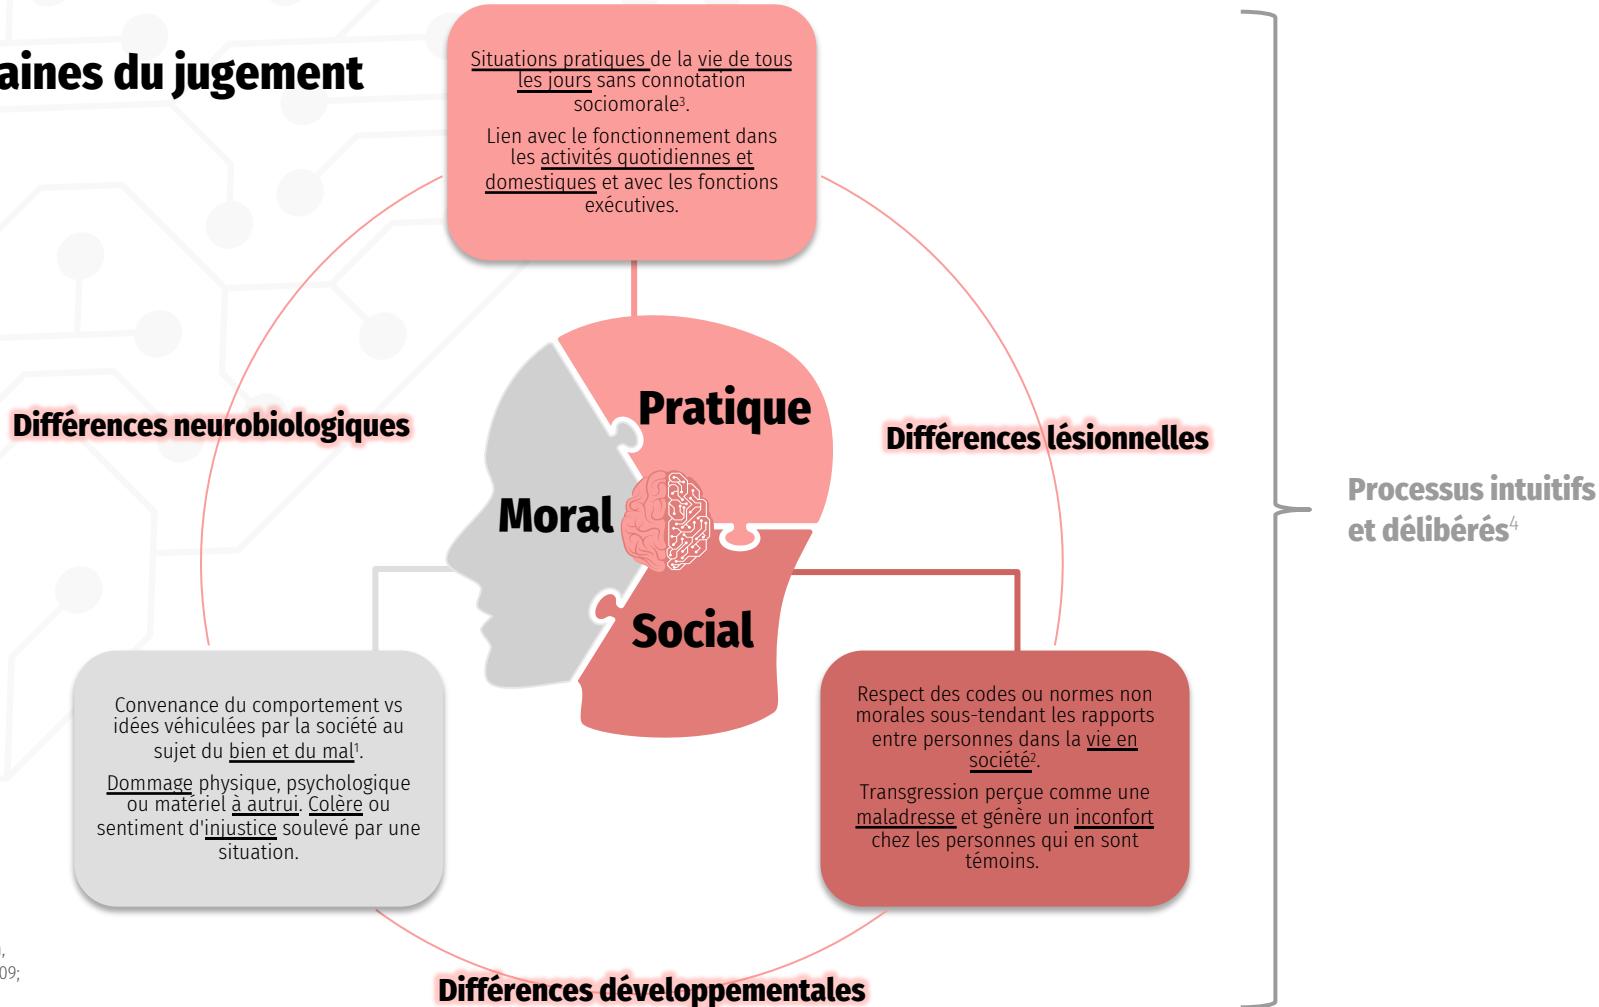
aines du jugement

Situations pratiques de la vie de tous les jours sans connotation sociomorale³.

Lien avec le fonctionnement dans les activités quotidiennes et domestiques et avec les fonctions exécutives.

Différences neurobiologiques

Pratique

Différences lésionnelles

Moral

Social

Processus intuitifs et délibérés⁴

Convenance du comportement vs idées véhiculées par la société au sujet du bien et du mal¹.

Dommage physique, psychologique ou matériel à autrui. Colère ou sentiment d'injustice soulevé par une situation.

Respect des codes ou normes non morales sous-tendant les rapports entre personnes dans la vie en société².

Transgression perçue comme une maladresse et génère un inconfort chez les personnes qui en sont témoins.

Différences développementales

),
09;